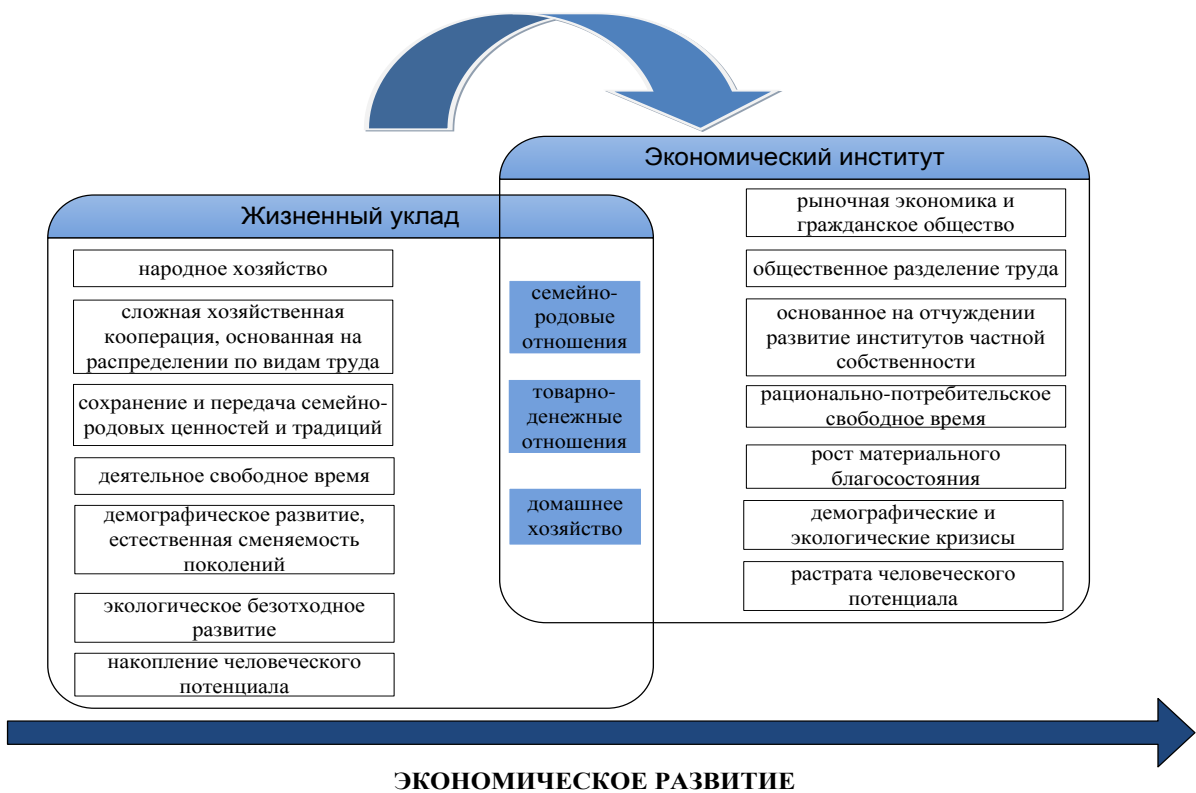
Экономический институт

Жизненный уклад

народное хозяйство

сложная хозяйственная кооперация, основанная на распределении по видам труда

сохранение и передача семейно-родовых ценностей и традиций

деятельное свободное время

демографическое развитие, естественная сменяемость поколений

экологическое безотходное развитие

накопление человеческого потенциала

семейно-родовые отношения

товарно-денежные отношения

домашнее хозяйство

рыночная экономика и гражданское общество

общественное разделение труда

основанное на отчуждении развитие институтов частной собственности

рационально-потребительское свободное время

рост материального благосостояния

демографические и экологические кризисы

растрата человеческого потенциала

ЭКОНОМИЧЕСКОЕ РАЗВИТИЕ